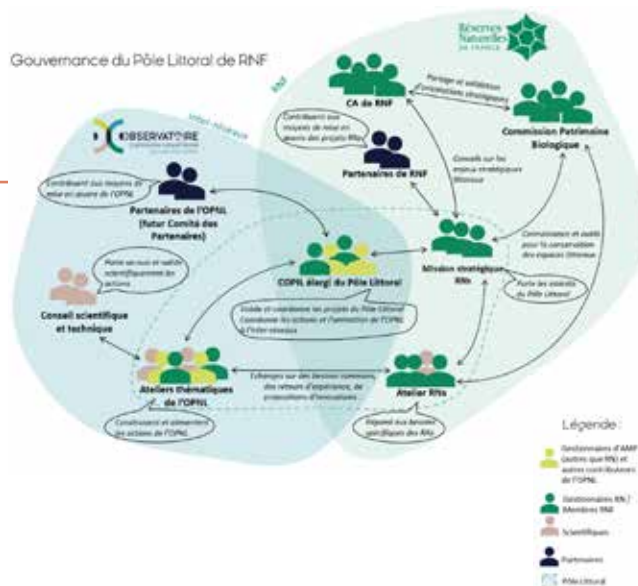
Gouvernance du Pôle Littoral de RNF

Réserves Naturelles de France

RNF

Inter-réseaux

OBSERVATOIRE

CA de RNF

Partage et validation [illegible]

Commission Patrimoine Biologique

Contribuent aux moyens de relai en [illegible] des projets RNF

Partenaires de RNF

Conseils sur les enjeux stratégiques littoraux

Contribuent aux besoins de relai en réseau de l'OPNL

Partenaires de l'OPNL (futur Comité des Partenaires)

COPIL élargi du Pôle Littoral

Mission stratégique RNs

Connaissances et outils pour la conservation des espaces littoraux

Porte les intérêts du Pôle Littoral

Porte un avis et valide scientifiquement les actions

Conseil scientifique et technique

Valide et coordonne les projets du Pôle Littoral. Coordonne les actions et l'animation de l'OPNL et l'inter-réseaux

Échanges sur des besoins communs, des retours d'expérience, de propositions d'innovations

Ateliers thématiques de l'OPNL

Atelier RNs

Construisent et alimentent les actions de l'OPNL

Répond aux besoins spécifiques des RNs

Légende :

Gestionnaires d'AMP (autres que RN) et autres contributeurs de l'OPNL

Gestionnaires RN / Membres RNF

Scientifiques

Partenaires

Pôle Littoral